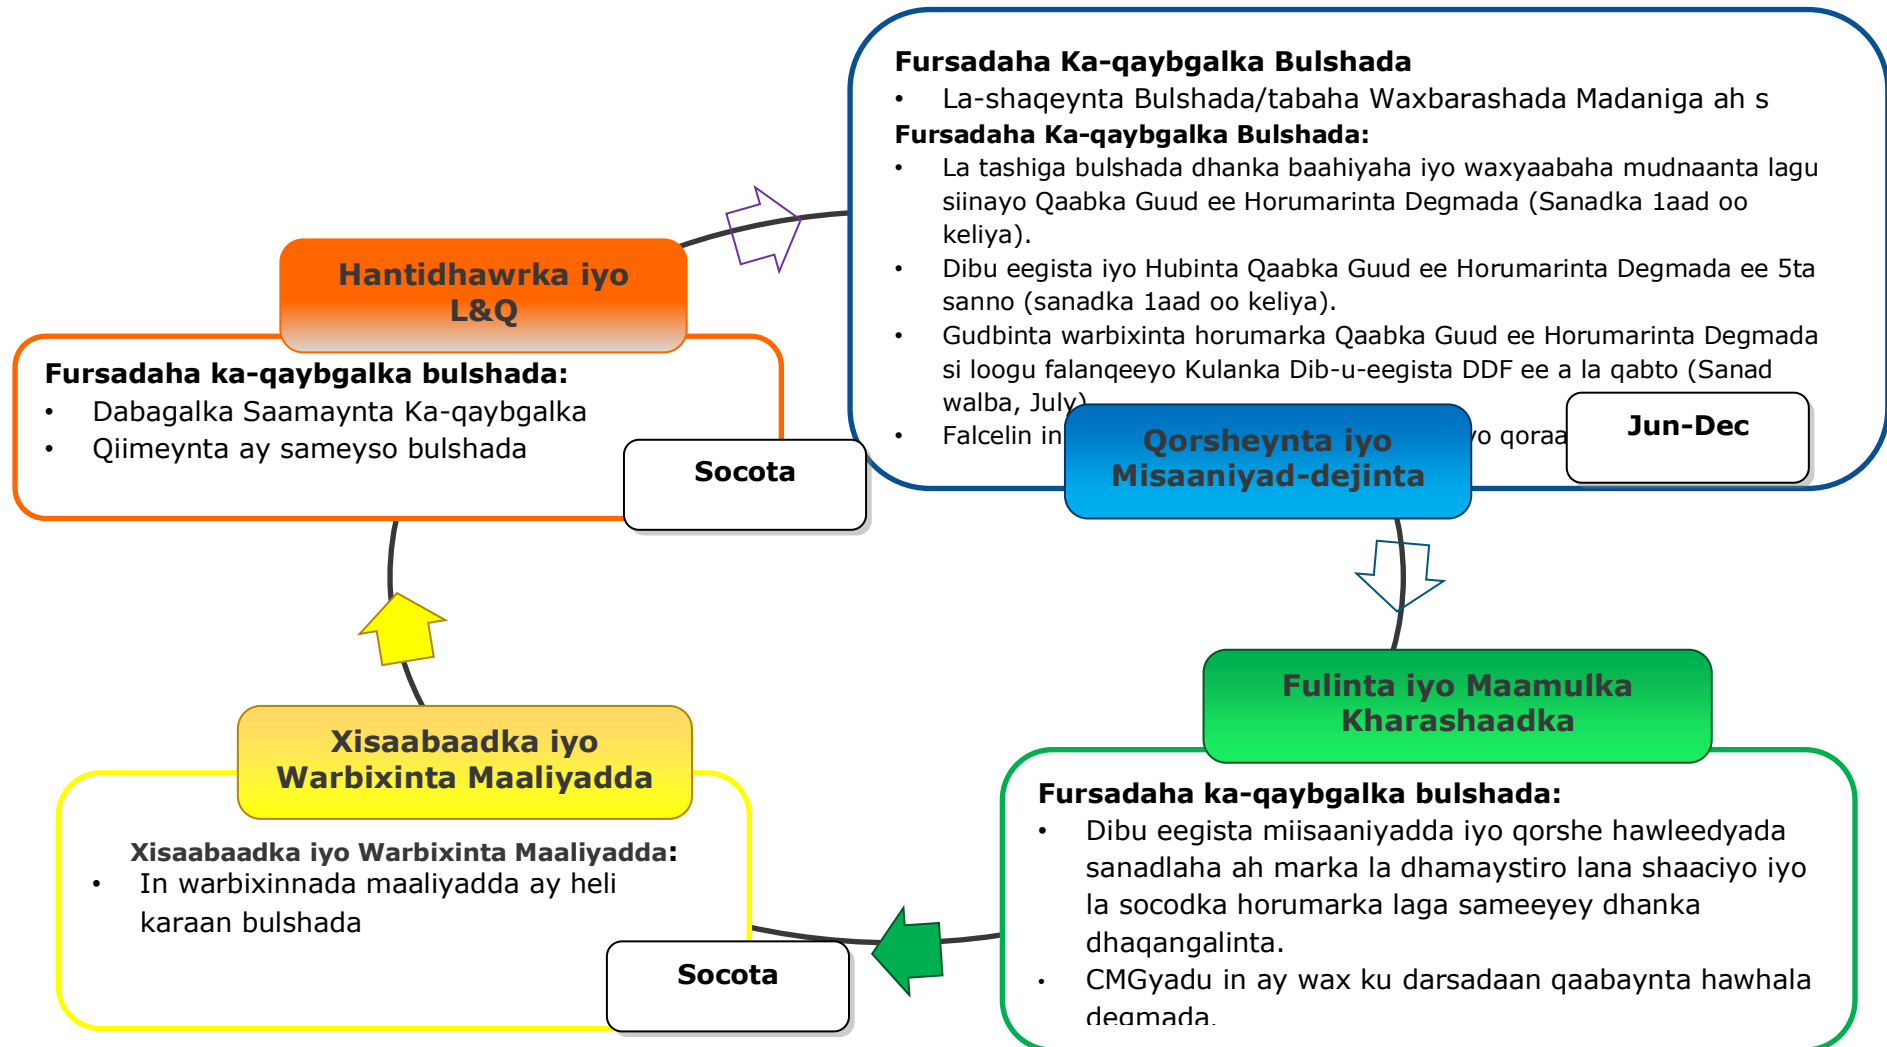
Fursadaha Ka-qaybgalka Bulshada
• La-shaqeynta Bulshada/tabaha Waxbarashada Madaniga ah s
Fursadaha Ka-qaybgalka Bulshada:
• La tashiga bulshada dhanka baahiyaha iyo waxyaabaha mudnaanta lagu siinayo Qaabka Guud ee Horumarinta Degmada (Sanadka 1aad oo keliya).
• Dibu eegista iyo Hubinta Qaabka Guud ee Horumarinta Degmada ee 5ta sanno (sanadka 1aad oo keliya).
• Gudbinta warbixinta horumarka Qaabka Guud ee Horumarinta Degmada si loogu falanqeeyo Kulanka Dib-u-eegista DDF ee a la qabto (Sanad walba, July)
• Falcelin in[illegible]o qoraa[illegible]

Jun-Dec

Qorsheynta iyo Misaaniyad-dejinta

Hantidhawrka iyo L&Q

Fursadaha ka-qaybgalka bulshada:
• Dabagalka Saamaynta Ka-qaybgalka
• Qiimeynta ay sameyso bulshada

Socota

Fulinta iyo Maamulka Kharashaadka

Fursadaha ka-qaybgalka bulshada:
• Dibu eegista miisaaniyadda iyo qorshe hawleedyada sanadlaha ah marka la dhamaystiro lana shaaciyo iyo la socodka horumarka laga sameeyey dhanka dhaqangalinta.
• CMGyadu in ay wax ku darsadaan qaabaynta hawhala degmada.

Xisaabaadka iyo Warbixinta Maaliyadda

Xisaabaadka iyo Warbixinta Maaliyadda:
• In warbixinnada maaliyadda ay heli karaan bulshada

Socota